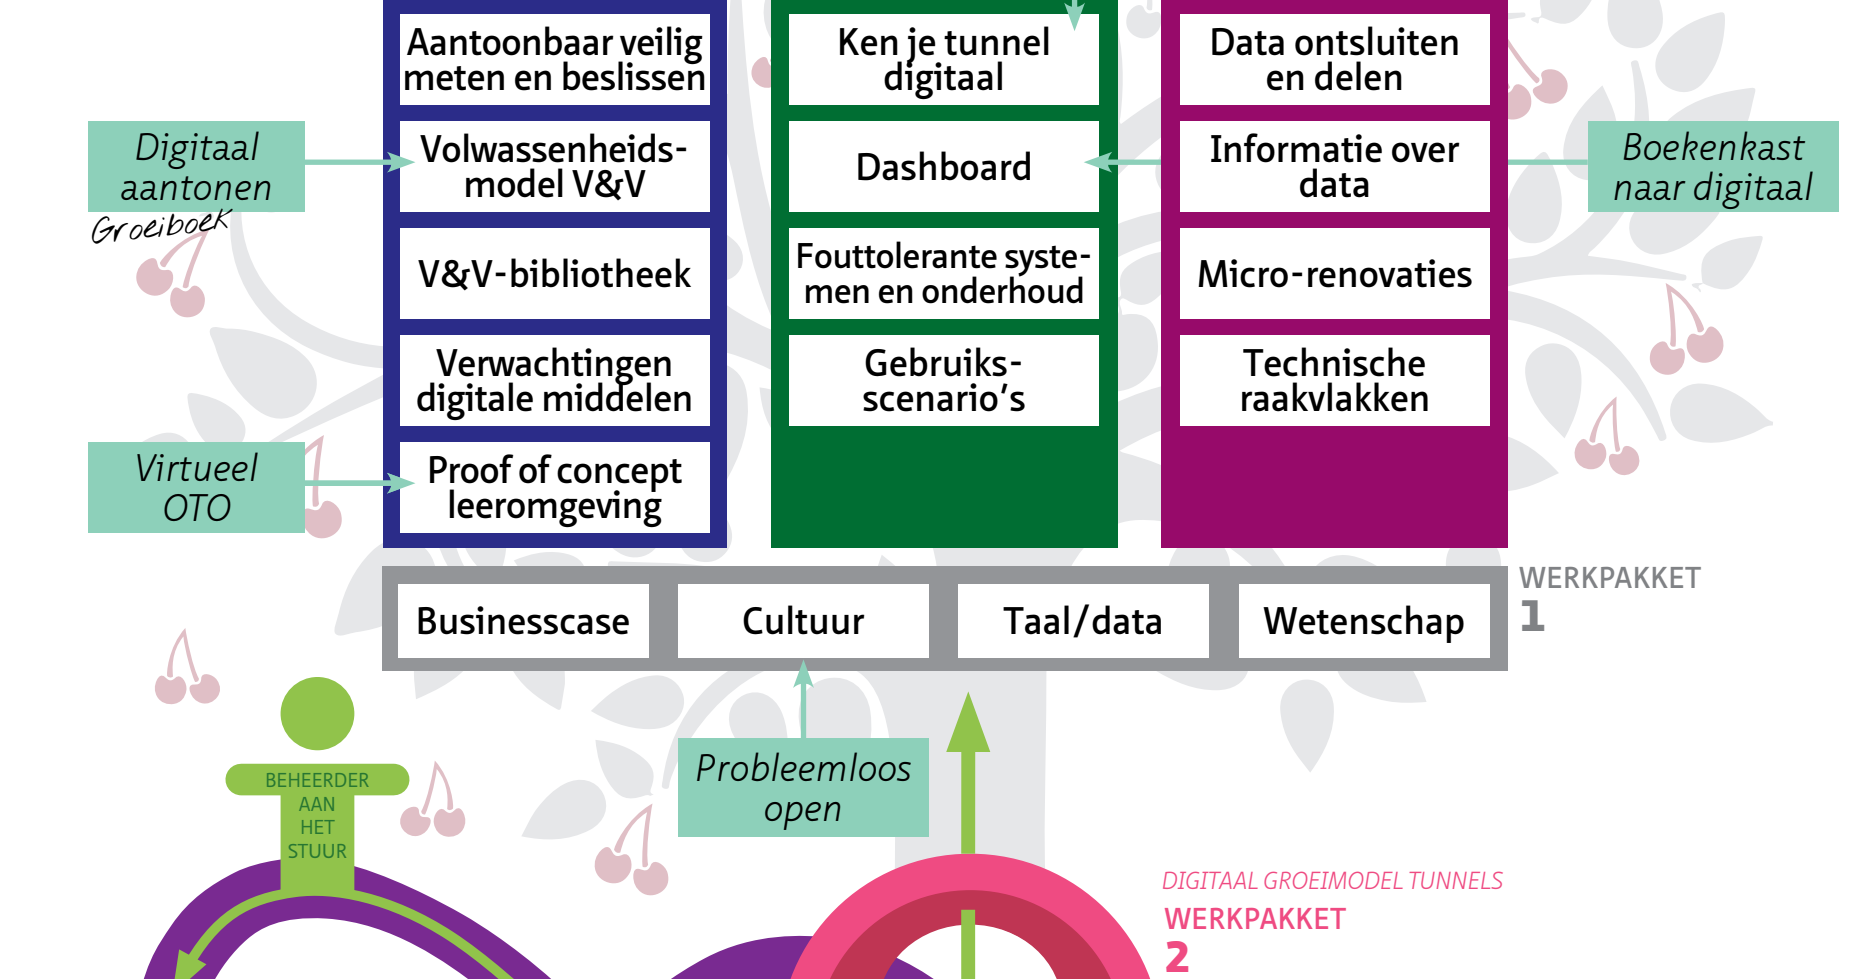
Digitaal aantonen

Groeiboek

Virtueel OTO

Aantoonbaar veilig meten en beslissen

Volwassenheidsmodel V&V

V&V-bibliotheek

Verwachtingen digitale middelen

Proof of concept leeromgeving

Ken je tunnel digitaal

Dashboard

Fouttolerante systemen en onderhoud

Gebruiksscenario's

Data ontsluiten en delen

Informatie over data

Micro-renovaties

Technische raakvlakken

Boekenkast naar digitaal

Businesscase

Cultuur

Taal/data

Wetenschap

WERKPAKKET 1

BEHEERDER AAN HET STUUR

Probleemloos open

DIGITAAL GROEIMODEL TUNNELS

WERKPAKKET 2